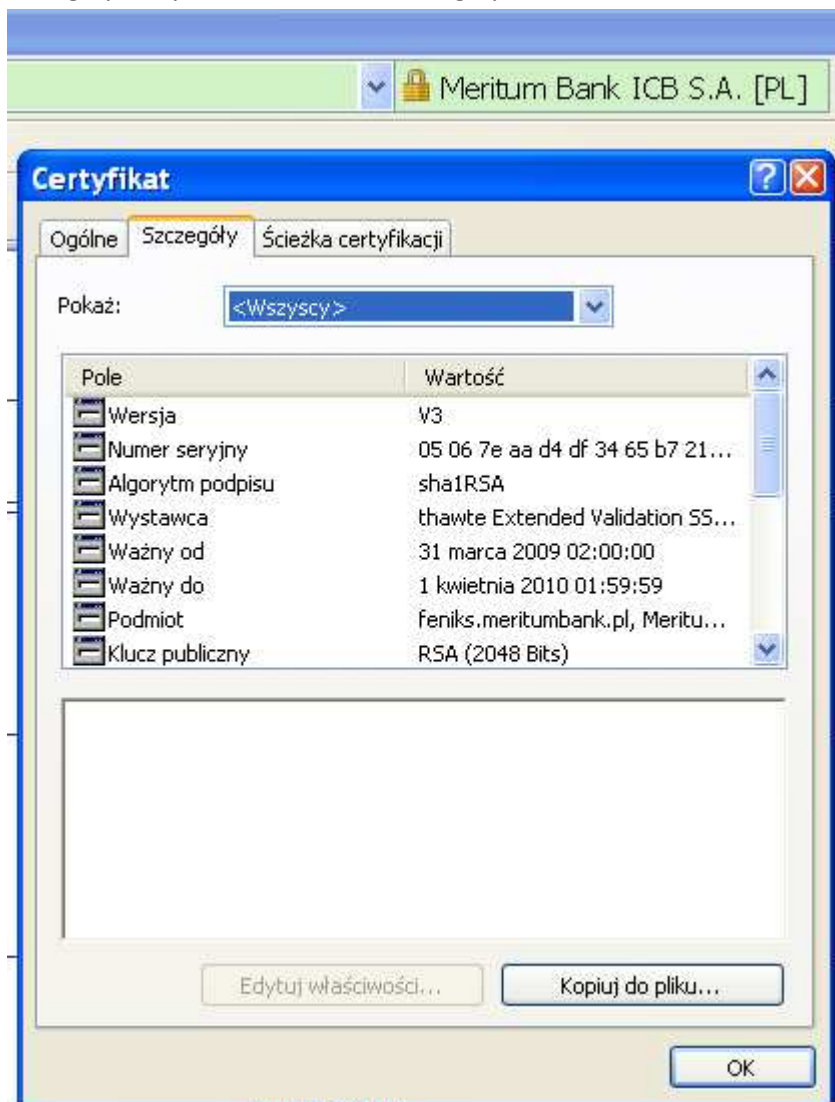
Meritum Bank ICB S.A. [PL]

Certyfikat

Ogólne | Szczegóły | Ścieżka certyfikacji

Pokaż: <Wszyscy>

| Pole | Wartość |
|---|---|
| Wersja | V3 |
| Numer seryjny | 05 06 7e aa d4 df 34 65 b7 21... |
| Algorytm podpisu | sha1RSA |
| Wystawca | thawte Extended Validation SS... |
| Ważny od | 31 marca 2009 02:00:00 |
| Ważny do | 1 kwietnia 2010 01:59:59 |
| Podmiot | feniks.meritumbank.pl, Meritu... |
| Klucz publiczny | RSA (2048 Bits) |

Edytuj właściwości... Kopiuj do pliku...

OK